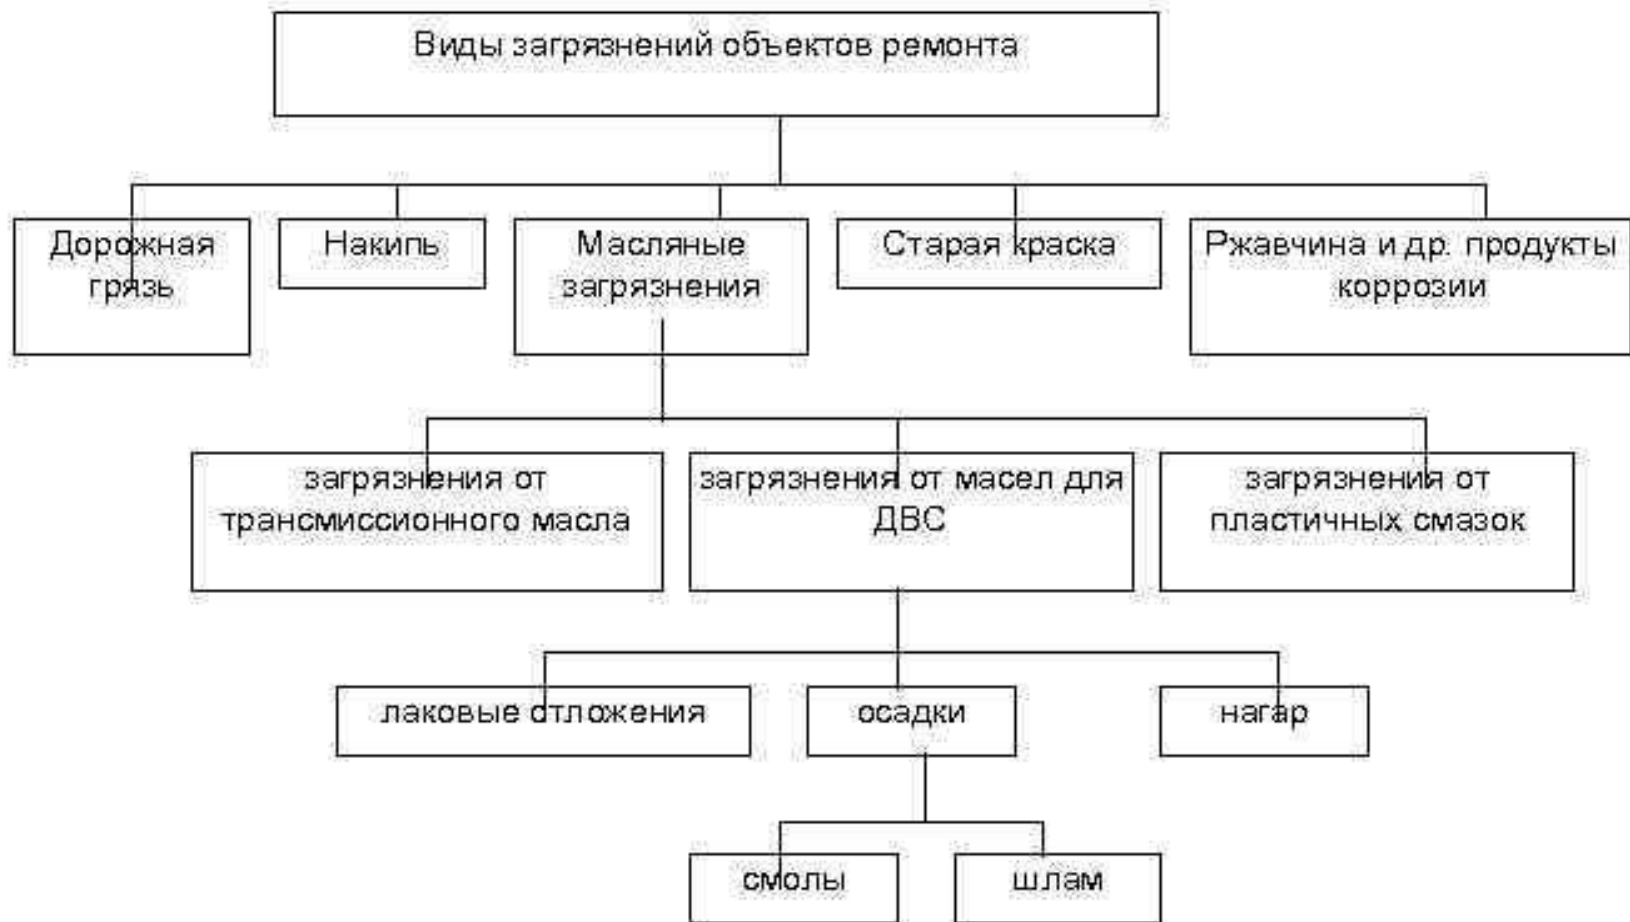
Виды загрязнений объектов ремонта

Дорожная грязь

Накипь

Масляные загрязнения

Старая краска

Ржавчина и др. продукты коррозии

загрязнения от трансмиссионного масла

загрязнения от масел для ДВС

загрязнения от пластичных смазок

лаковые отложения

осадки

нагар

смолы

шлам